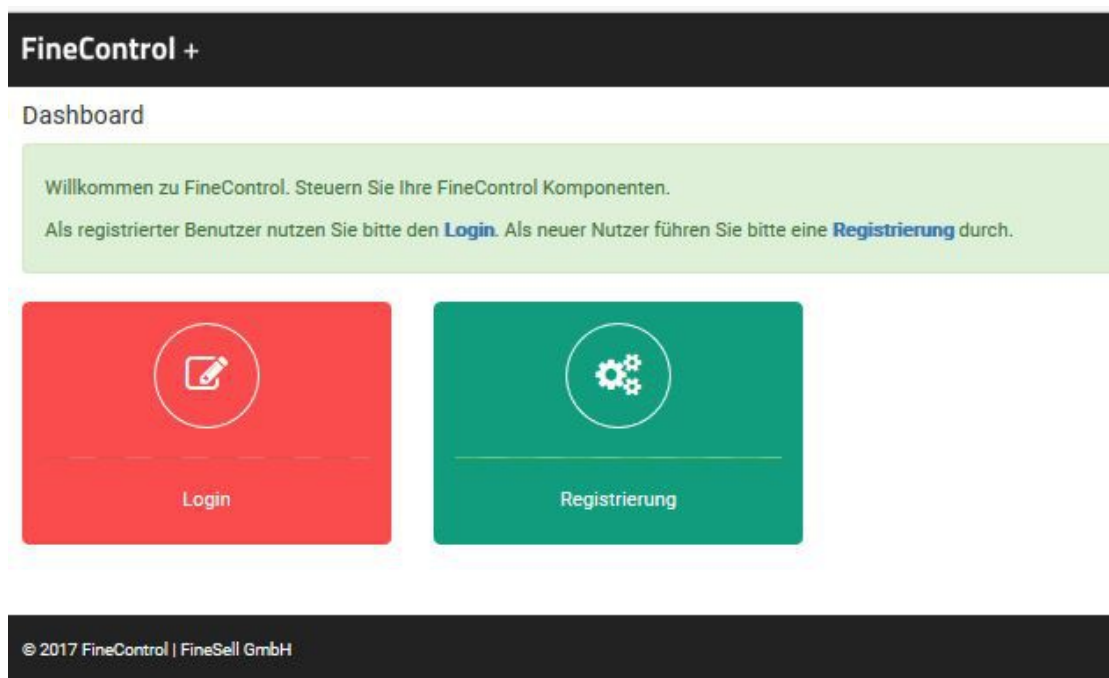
FineControl +

Dashboard

Willkommen zu FineControl. Steuern Sie Ihre FineControl Komponenten.

Als registrierter Benutzer nutzen Sie bitte den Login. Als neuer Nutzer führen Sie bitte eine Registrierung durch.

Login

Registrierung

© 2017 FineControl | FineSell GmbH